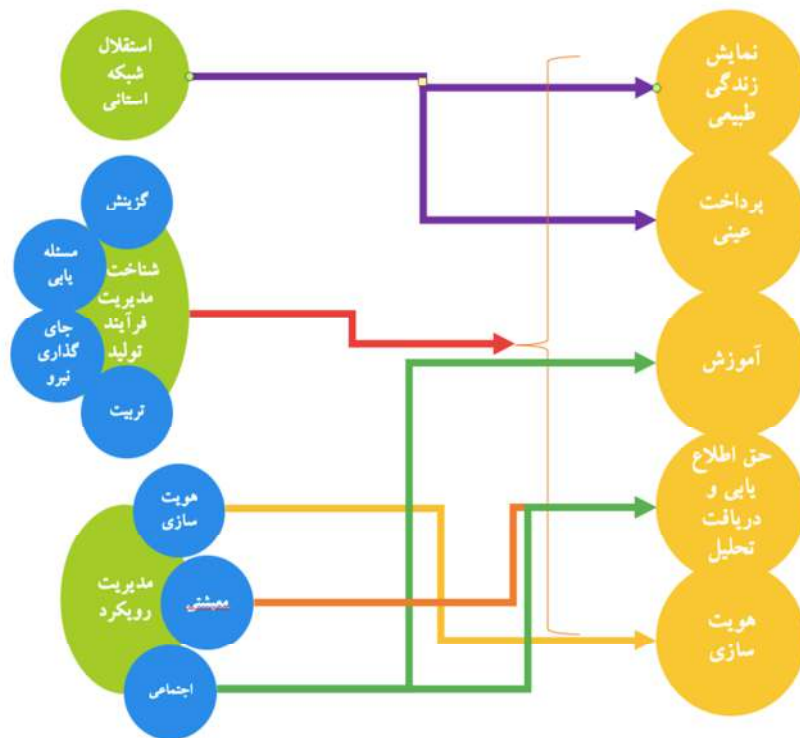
استقلال شبکه استانی

گزینش

مسئله یابی

شناخت مدیریت فرآیند تولید

جای گذاری نیرو

تربیت

هویت سازی

مدیریت رویکرد

مهشتی

اجتماعی

نمایش زندگی طبیعی

پرداخت عینی

آموزش

حق اطلاع یابی و دریافت تحلیل

هویت سازی